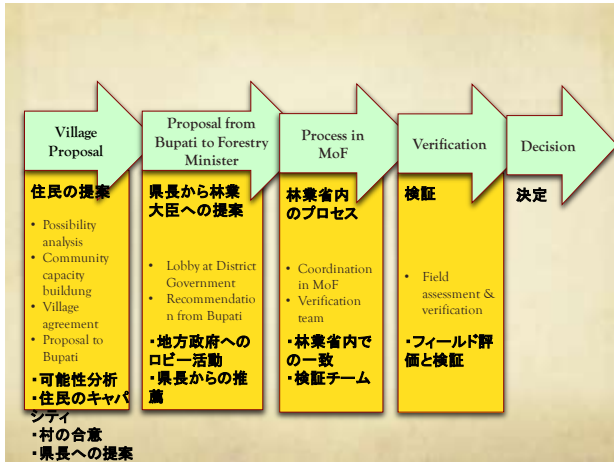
Village Proposal

住民の提案

- Possibility analysis
- Community capacity buildung
- Village agreement
- Proposal to Bupati

・可能性分析
・住民のキャパシティ
・村の合意
・県長への提案

Proposal from Bupati to Forestry Minister

県長から林業大臣への提案

- Lobby at District Government
- Recommendation from Bupati

・地方政府へのロビー活動
・県長からの推薦

Process in MoF

林業省内のプロセス

- Coordination in MoF
- Verification team

・林業省内での一致
・検証チーム

Verification

検証

- Field assessment & verification

・フィールド評価と検証

Decision

決定